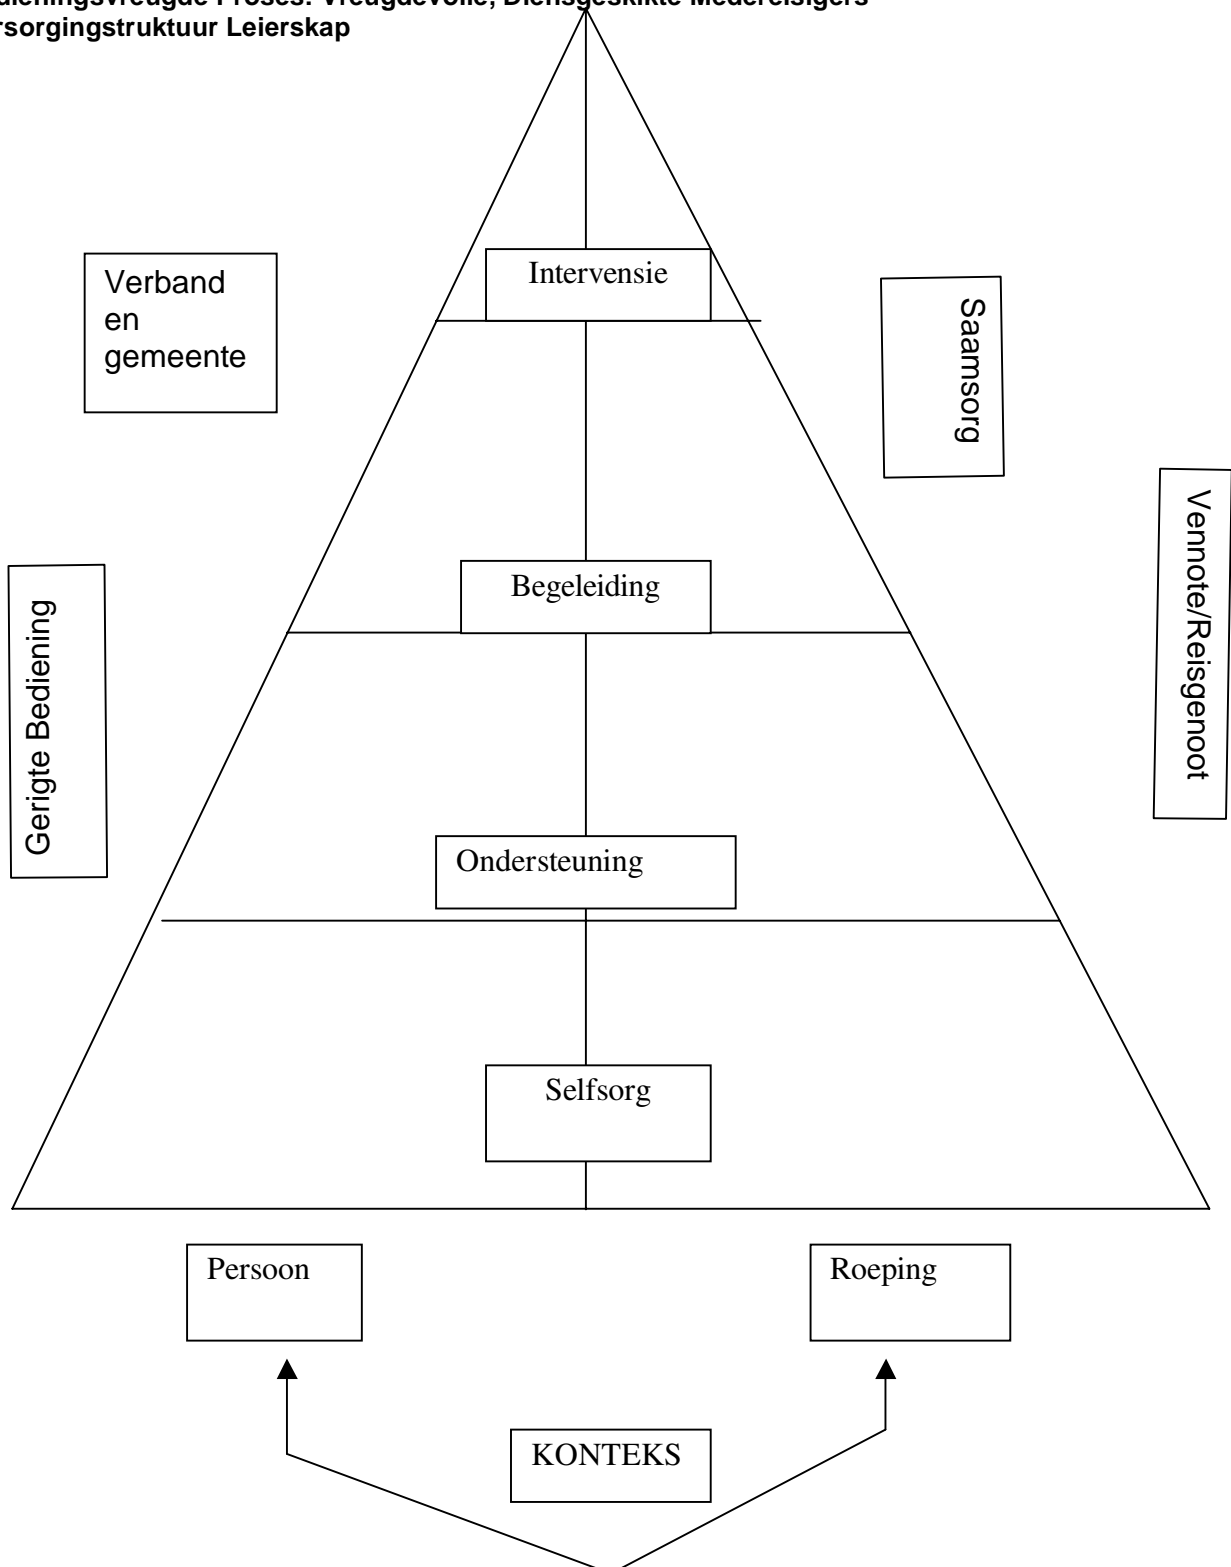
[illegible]dieningsvreugde Proses: Vreugdevolle, Diensgeskikte Medereisigers
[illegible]rsorgingstruktuur Leierskap

Verband en gemeente

Intervensie

Saamsorg

Vennote/Reisgenoot

Gerigte Bediening

Begeleiding

Ondersteuning

Selfsorg

Persoon

Roeping

KONTEKS